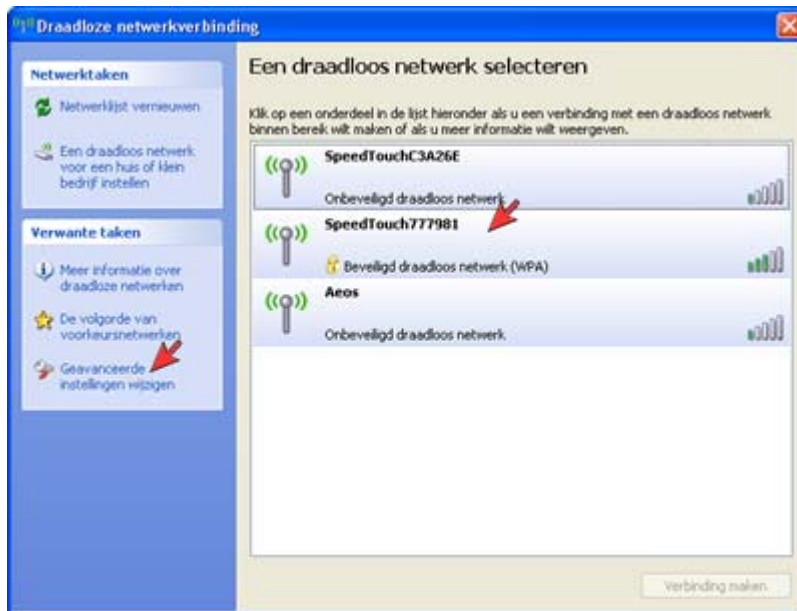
Draadloze netwerkverbinding

Netwerktaken

Netwerklijst vernieuwen

Een draadloos netwerk voor een huis of klein bedrijf instellen

Verwante taken

Meer informatie over draadloze netwerken

De volgorde van voorkeursnetwerken

Geavanceerde instellingen wijzigen

Een draadloos netwerk selecteren

Klik op een onderdeel in de lijst hieronder als u een verbinding met een draadloos netwerk binnen bereik wilt maken of als u meer informatie wilt weergeven.

SpeedTouchC3A26E

Onbeveiligd draadloos netwerk

SpeedTouch777981

Beveiligd draadloos netwerk (WPA)

Aeos

Onbeveiligd draadloos netwerk

Verbinding maken